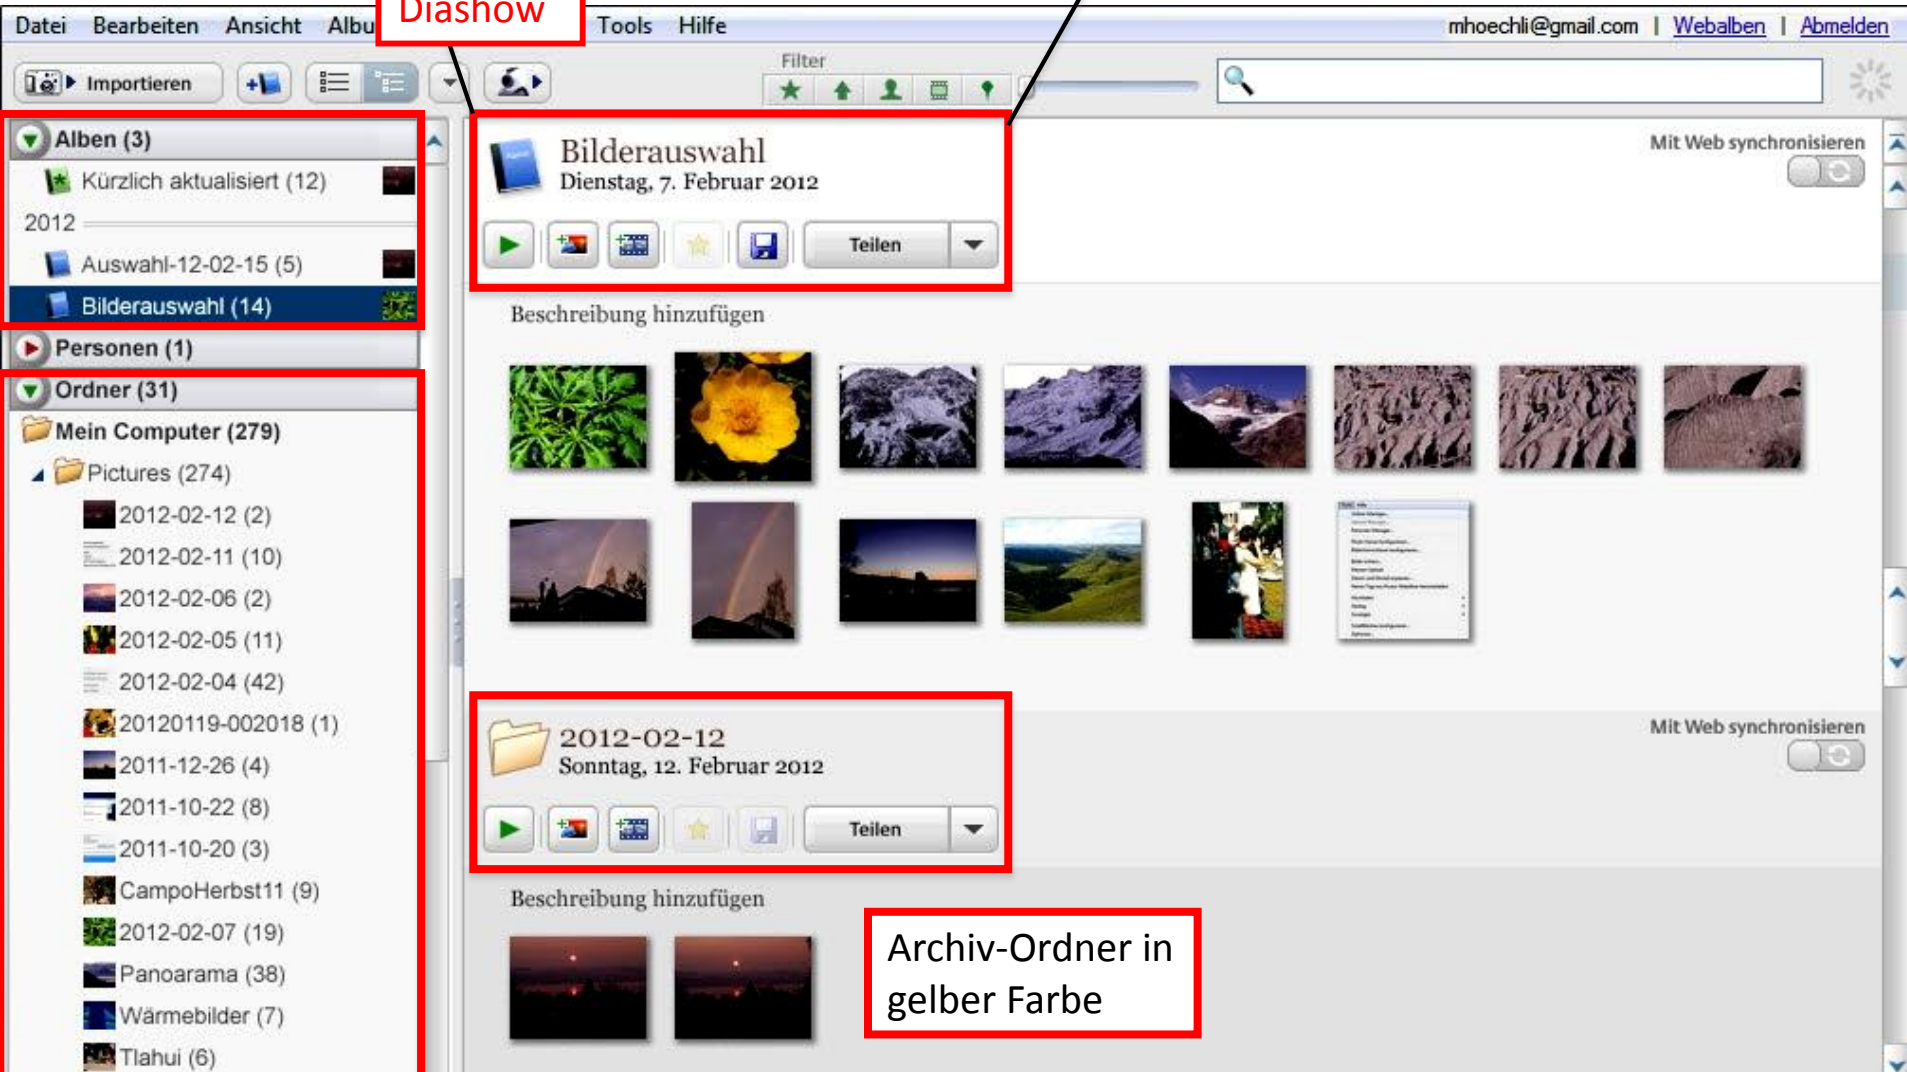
Datei Bearbeiten Ansicht Albu Diashow Tools Hilfe mhoechli@gmail.com | Webalben | Abmelden

Importieren

Filter

Alben (3)
Kürzlich aktualisiert (12)
2012
Auswahl-12-02-15 (5)
Bilderauswahl (14)
Personen (1)
Ordner (31)
Mein Computer (279)
Pictures (274)
2012-02-12 (2)
2012-02-11 (10)
2012-02-06 (2)
2012-02-05 (11)
2012-02-04 (42)
20120119-002018 (1)
2011-12-26 (4)
2011-10-22 (8)
2011-10-20 (3)
CampoHerbst11 (9)
2012-02-07 (19)
Panoarama (38)
Wärmebilder (7)
Tlahui (6)

Bilderauswahl
Dienstag, 7. Februar 2012
Teilen
Mit Web synchronisieren
Beschreibung hinzufügen

2012-02-12
Sonntag, 12. Februar 2012
Teilen
Mit Web synchronisieren
Beschreibung hinzufügen

Archiv-Ordner in gelber Farbe